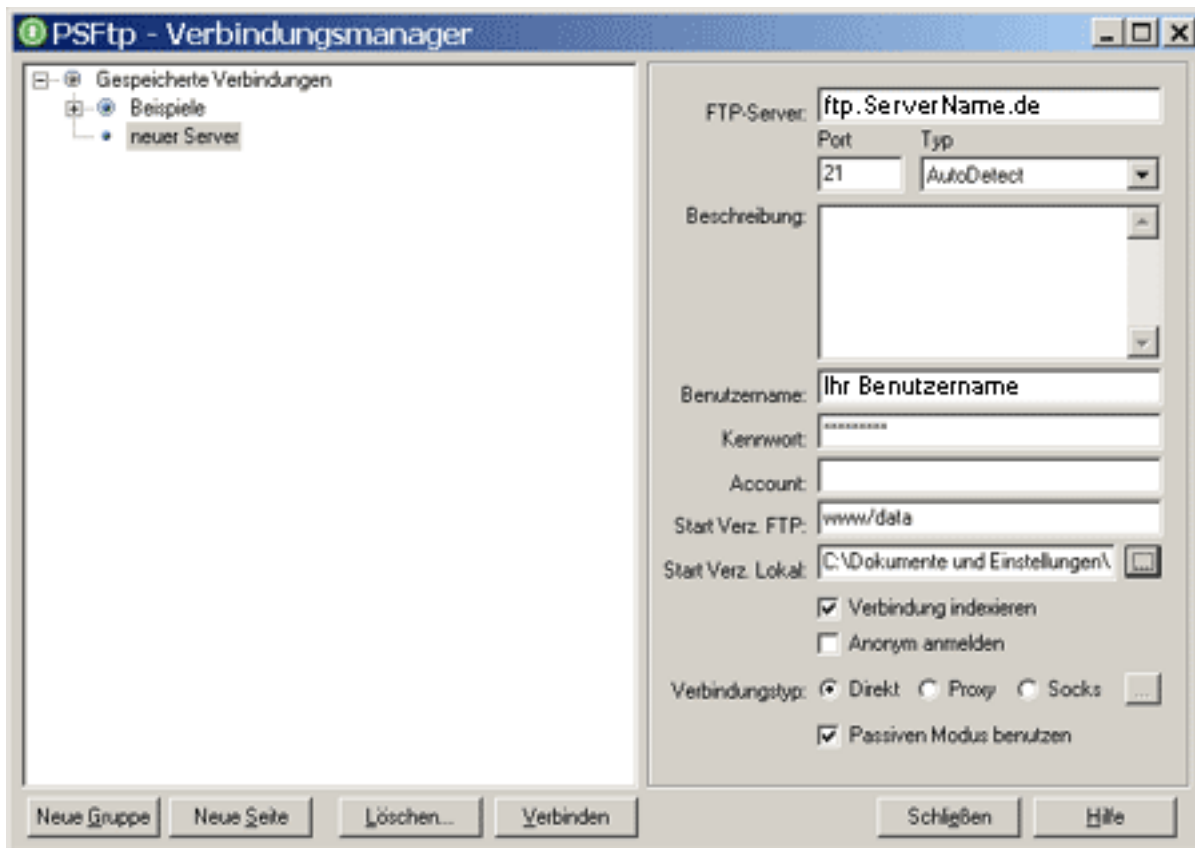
PSFtp - Verbindungsmanager

Gespeicherte Verbindungen
Beispiele
neuer Server

FTP-Server: ftp.ServerName.de
Port 21
Typ AutoDetect
Beschreibung:
Benutzername: Ihr Benutzername
Kennwort: *********
Account:
Start Verz. FTP: www/data
Start Verz. Lokal: C:\Dokumente und Einstellungen\
Verbindung indexieren
Anonym anmelden
Verbindungstyp: Direkt Proxy Socks
Passiven Modus benutzen

Neue Gruppe | Neue Seite | Löschen... | Verbinden | Schließen | Hilfe